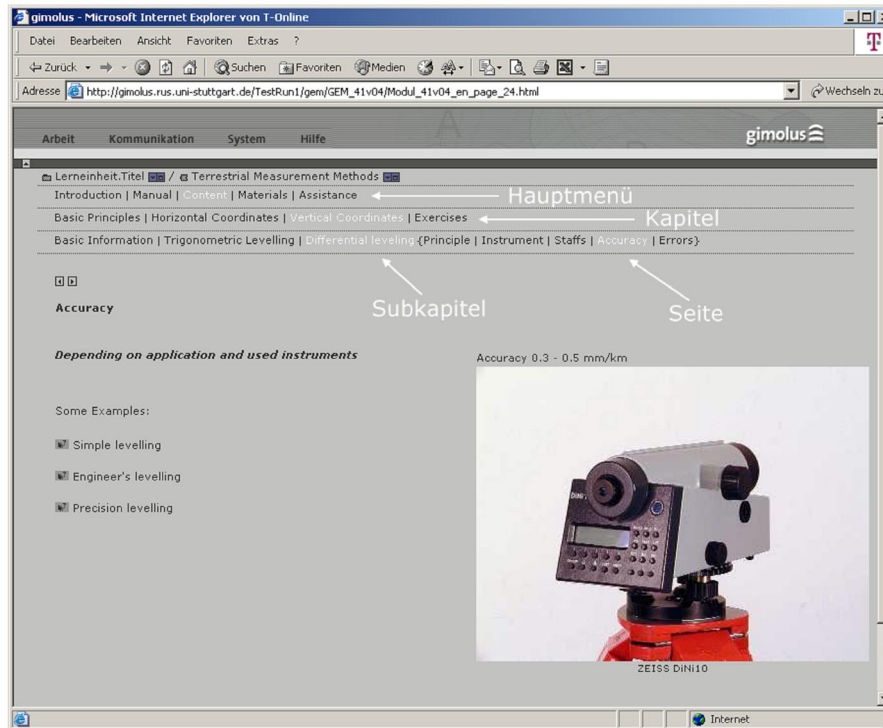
gimolus - Microsoft Internet Explorer von T-Online

Datei Bearbeiten Ansicht Favoriten Extras ?

Zurück Suchen Favoriten Medien

Adresse http://gimolus.rus.uni-stuttgart.de/TestRun1/gem/GEM_41v04/Modul_41v04_en_page_24.html

Wechseln zu

Arbeit Kommunikation System Hilfe

gimolus

Lerneinheit.Titel / Terrestrial Measurement Methods

Introduction | Manual | Content | Materials | Assistance

Hauptmenü

Basic Principles | Horizontal Coordinates | Vertical Coordinates | Exercises

Kapitel

Basic Information | Trigonometric Levelling | Differential leveling {Principle | Instrument | Staffs | Accuracy | Errors}

Subkapitel

Seite

Accuracy

Depending on application and used instruments

Accuracy 0.3 - 0.5 mm/km

Some Examples:

Simple levelling

Engineer's levelling

Precision levelling

ZEISS DiNi10

Internet